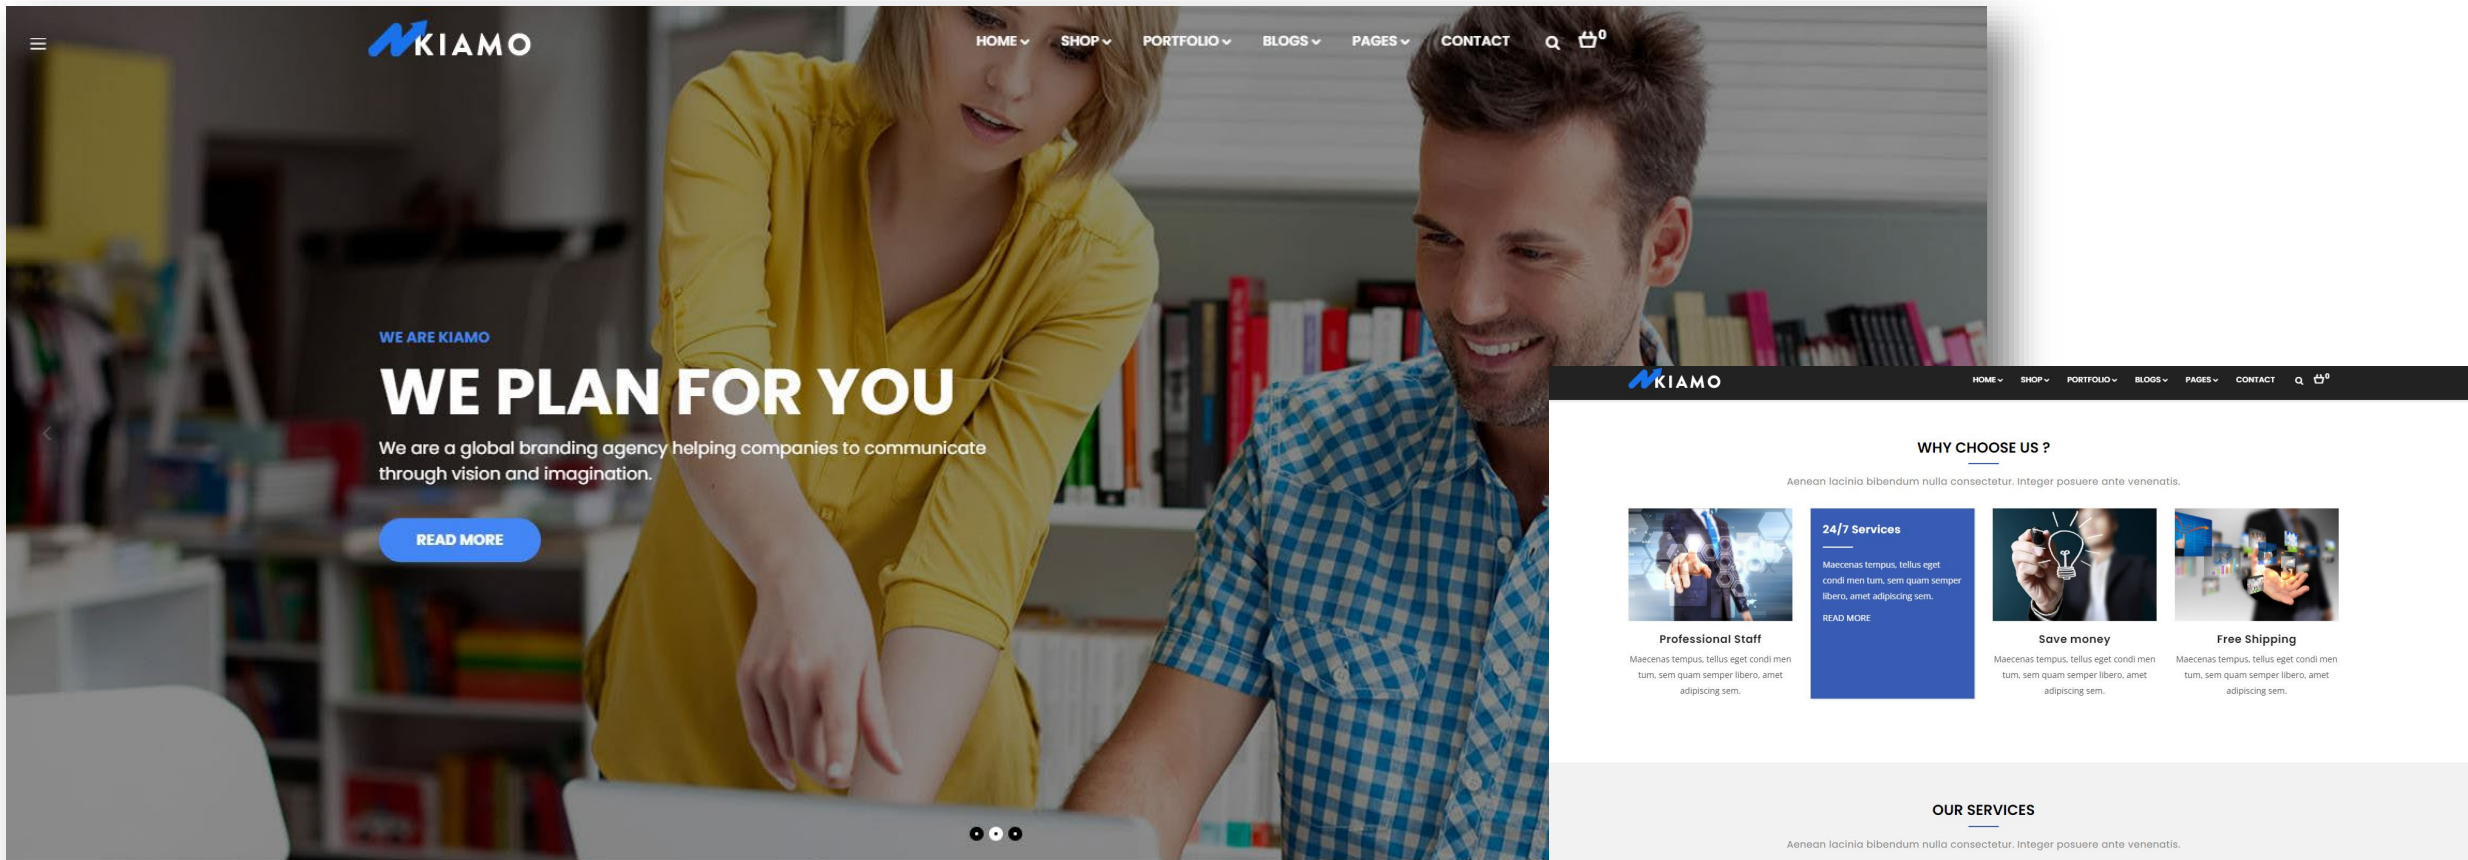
KIAMO

HOME SHOP PORTFOLIO BLOGS PAGES CONTACT 0

WE ARE KIAMO

WE PLAN FOR YOU

We are a global branding agency helping companies to communicate through vision and imagination.

READ MORE

KIAMO

HOME SHOP PORTFOLIO BLOGS PAGES CONTACT 0

WHY CHOOSE US ?

Aenean lacinia bibendum nulla consectetur. Integer posuere ante venenatis.

Professional Staff

Maecenas tempus, tellus eget condi men tum, sem quam semper libero, amet adipiscing sem.

24/7 Services

Maecenas tempus, tellus eget condi men tum, sem quam semper libero, amet adipiscing sem.

READ MORE

Save money

Maecenas tempus, tellus eget condi men tum, sem quam semper libero, amet adipiscing sem.

Free Shipping

Maecenas tempus, tellus eget condi men tum, sem quam semper libero, amet adipiscing sem.

OUR SERVICES

Aenean lacinia bibendum nulla consectetur. Integer posuere ante venenatis.